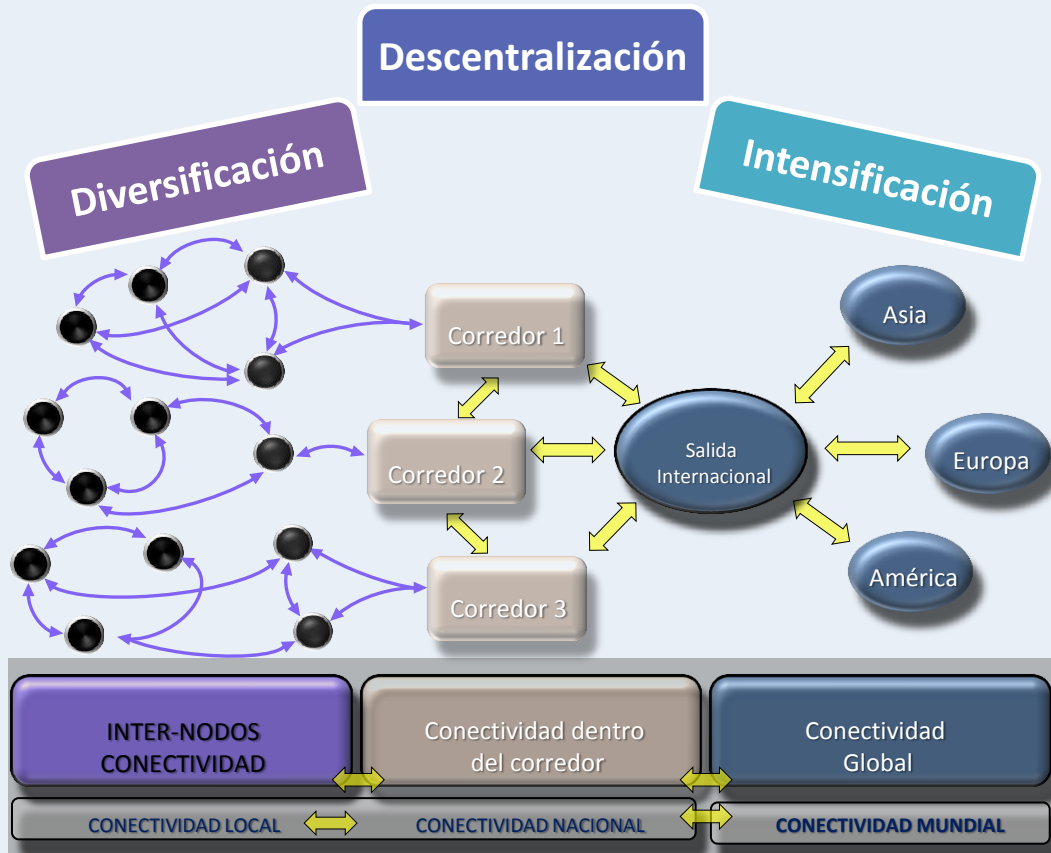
Descentralización

Diversificación

Intensificación

Corredor 1

Corredor 2

Corredor 3

Salida Internacional

Asia

Europa

América

INTER-NODOS CONECTIVIDAD

Conectividad dentro del corredor

Conectividad Global

CONECTIVIDAD LOCAL

CONECTIVIDAD NACIONAL

CONECTIVIDAD MUNDIAL